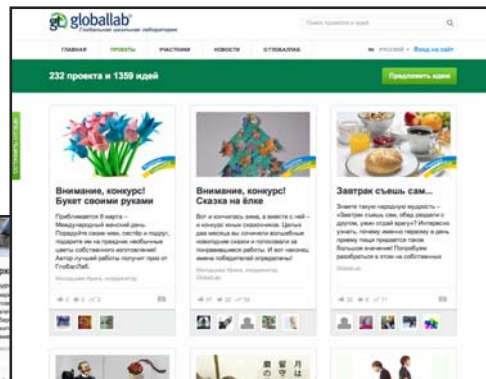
globallab
Глобальная школьная лаборатория

Поиск проектов и идей

ГЛАВНАЯ | ПРОЕКТЫ | УЧАСТНИКИ | НОВОСТИ | О ГЛОБАЛЛАБ

РУССКИЙ | Вход на сайт

232 проекта и 1359 идей

Предложить идею

ОСТАВИТЬ ОТЗЫВ

Внимание, конкурс! Букет своими руками

Приближается 8 марта – Международный женский день. Порадуйте своих мам, сестёр и подруг, подарите им на праздник необычные цветы собственного изготовления! Автор лучшей работы получит приз от ГлобалЛаб.

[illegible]

Внимание, конкурс! Сказка на ёлке

Вот и кончилась зима, а вместе с ней – и конкурс ёлочных сказочников. Целых два месяца вы сочиняли волшебные новогодние сказки и голосовали за понравившиеся работы. И вот наконец имена победителей определены!

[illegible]

Завтрак съешь сам...

Знаете такую народную мудрость – «Завтрак съешь сам, обед раздели с другом, ужин отдай врагу»? Интересно узнать, почему именно первому в день приему пищи придается такое большое значение! Попробуем разобраться в этом на собственных

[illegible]

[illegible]